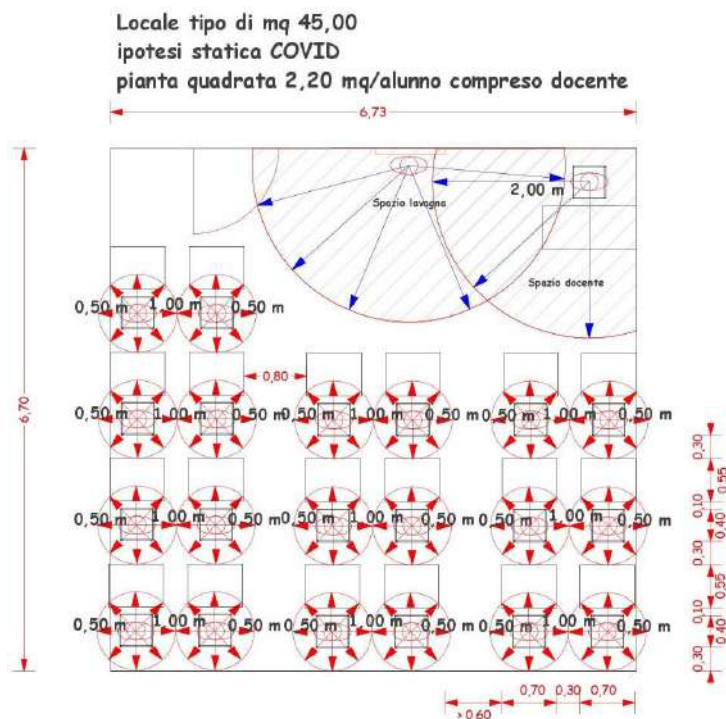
Locale tipo di mq 45,00
ipotesi statica COVID
pianta quadrata 2,20 mq/alunno compreso docente

6,73

6,70

2,00 m

Spazio lavagna

Spazio docente

0,50 m 1,00 m 0,50 m

0,80

0,50 m 1,00 m 0,50 m 0,50 m 1,00 m 0,50 m 0,50 m 1,00 m 0,50 m

0,50 m 1,00 m 0,50 m 0,50 m 1,00 m 0,50 m 0,50 m 1,00 m 0,50 m

0,50 m 1,00 m 0,50 m 0,50 m 1,00 m 0,50 m 0,50 m 1,00 m 0,50 m

0,30 0,55 0,10 0,40 0,30 0,55 0,10 0,40 0,30

0,60 0,70 0,30 0,70